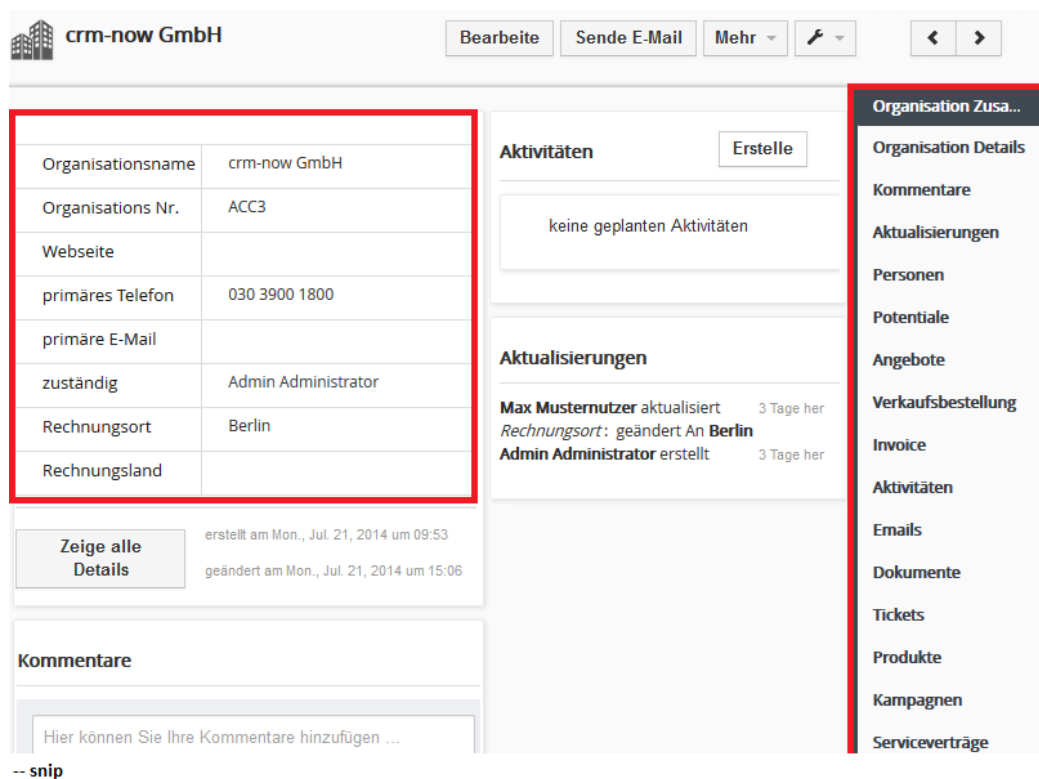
crm-now GmbH

Bearbeite | Sende E-Mail | Mehr | < >

| Organisationsname | crm-now GmbH |
|---|---|
| Organisations Nr. | ACC3 |
| Webseite | |
| primäres Telefon | 030 3900 1800 |
| primäre E-Mail | |
| zuständig | Admin Administrator |
| Rechnungsort | Berlin |
| Rechnungsland | |

Zeige alle Details

erstellt am Mon., Jul. 21, 2014 um 09:53

geändert am Mon., Jul. 21, 2014 um 15:06

Kommentare

Hier können Sie Ihre Kommentare hinzufügen ...

Aktivitäten

Erstelle

keine geplanten Aktivitäten

Aktualisierungen

Max Musternutzer aktualisiert 3 Tage her
Rechnungsort : geändert An Berlin
Admin Administrator erstellt 3 Tage her

Organisation Zusa...
Organisation Details
Kommentare
Aktualisierungen
Personen
Potentiale
Angebote
Verkaufsbestellung
Invoice
Aktivitäten
Emails
Dokumente
Tickets
Produkte
Kampagnen
Serviceverträge

-- snip